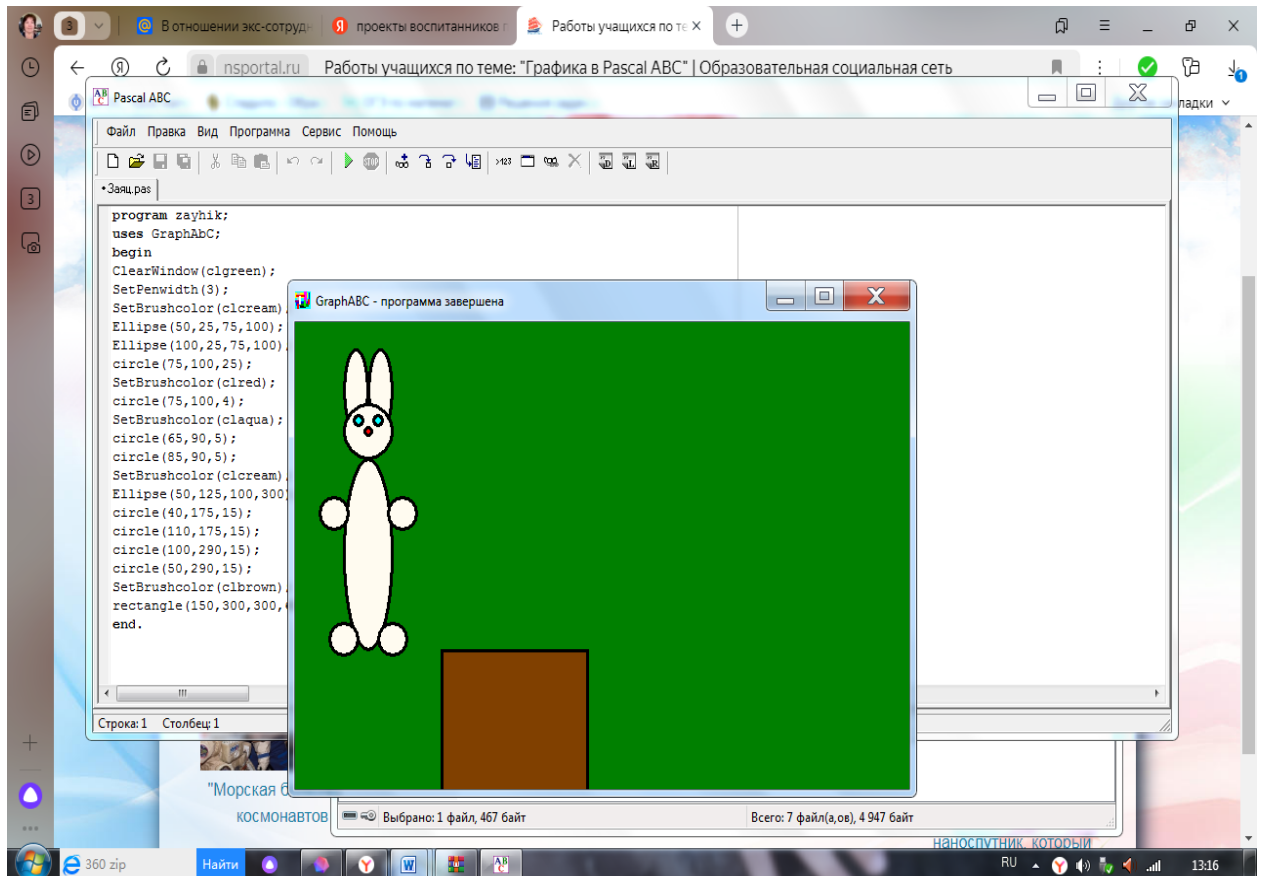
В отношении экс-сотруд
проекты воспитанников
Работы учащихся по те

nsportal.ru Работы учащихся по теме: "Графика в Pascal ABC" | Образовательная социальная сеть

ладки

Pascal ABC

Файл Правка Вид Программа Сервис Помощь

• Заяц.pas

program zayhik;
uses GraphAbC;
begin
ClearWindow(clgreen);
SetPenwidth(3);
SetBrushcolor(clcream)
Ellipse(50,25,75,100)
Ellipse(100,25,75,100)
circle(75,100,25);
SetBrushcolor(clred);
circle(75,100,4);
SetBrushcolor(claqua);
circle(65,90,5);
circle(85,90,5);
SetBrushcolor(clcream)
Ellipse(50,125,100,300)
circle(40,175,15);
circle(110,175,15);
circle(100,290,15);
circle(50,290,15);
SetBrushcolor(clbrown)
rectangle(150,300,300,
end.

Строка: 1 Столбец: 1

GraphABC - программа завершена

"Морская б
космонавтов

Выбрано: 1 файл, 467 байт
Всего: 7 файл(а,ов), 4 947 байт

наноспутник, который

360 zip
Найти
RU
13:16